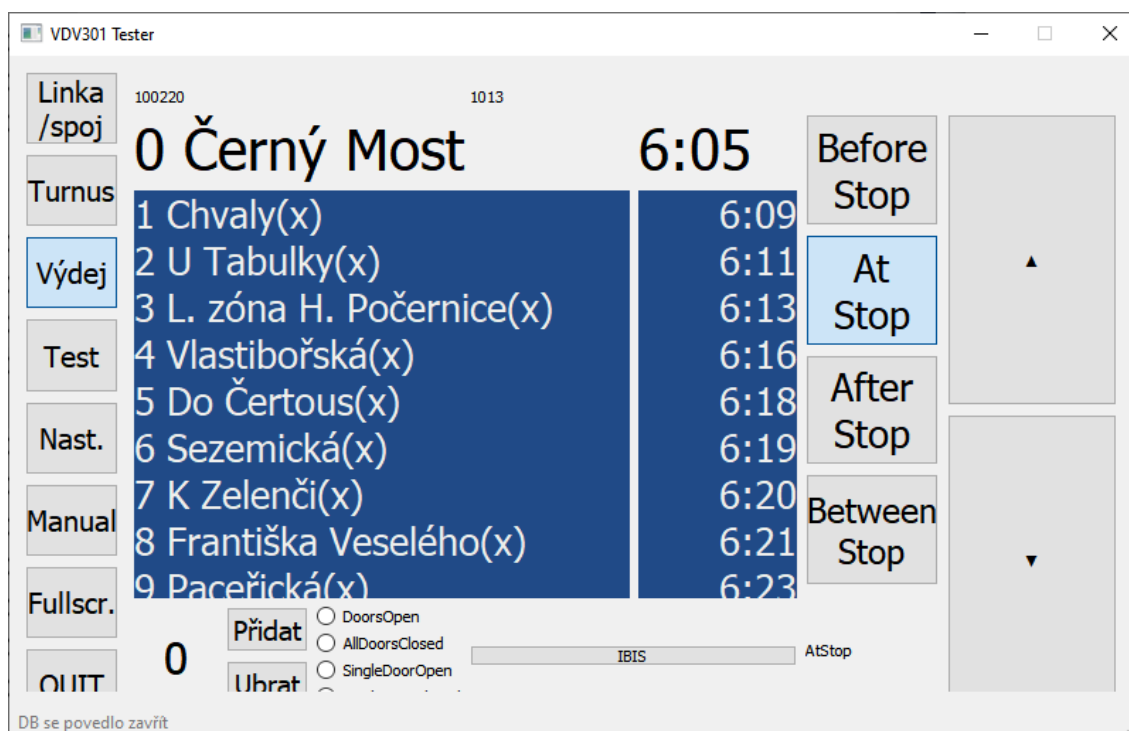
VDV301 Tester

Linka /spoj

Turnus

Výdej

Test

Nast.

Manual

Fullscr.

QUIT

100220

1013

0 Černý Most

6:05

1 Chvaly(x) 6:09
2 U Tabulky(x) 6:11
3 L. zóna H. Počernice(x) 6:13
4 Vlastibořská(x) 6:16
5 Do Čertous(x) 6:18
6 Sezemická(x) 6:19
7 K Zelenči(x) 6:20
8 Františka Veselého(x) 6:21
9 Paceřická(x) 6:23

Before Stop

At Stop

After Stop

Between Stop

▲

▼

0

Přidat

Ubrat

DoorsOpen

AllDoorsClosed

SingleDoorOpen

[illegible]

IBIS

AtStop

DB se povedlo zavřít